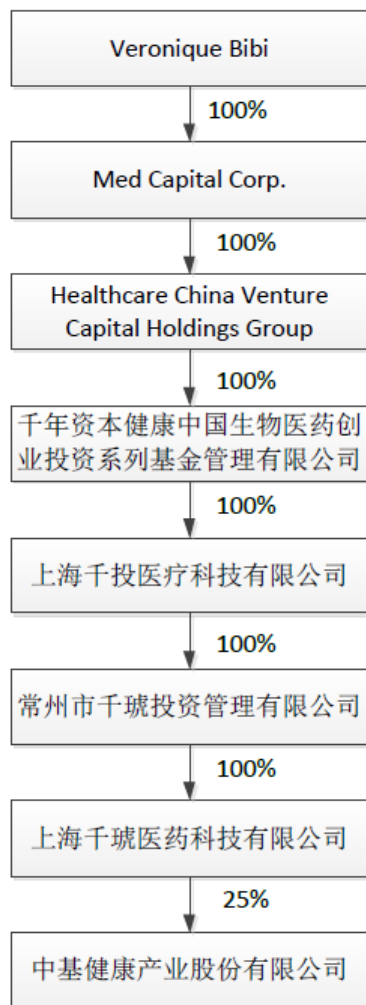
Veronique Bibi

100%

Med Capital Corp.

100%

Healthcare China Venture Capital Holdings Group

100%

千年资本健康中国生物医药创业投资系列基金管理有限公司

100%

上海千投医疗科技有限公司

100%

常州市千琥投资管理有限公司

100%

上海千琥医药科技有限公司

25%

中基健康产业股份有限公司